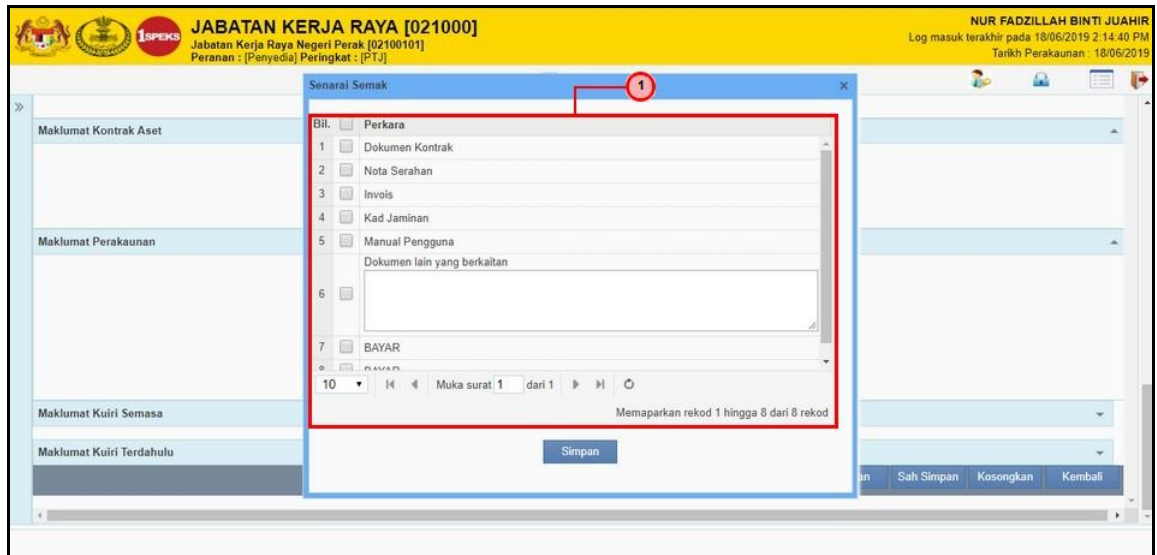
1SPEKS
JABATAN KERJA RAYA [021000]
Jabatan Kerja Raya Negeri Perak [02100101]
Peranan : [Penyedia] Peringkat : [PTJ]

NUR FADZILLAH BINTI JUAHIR
Log masuk terakhir pada 18/06/2019 2:14:40 PM
Tarikh Perakaunan : 18/06/2019

Maklumat Kontrak Aset

Maklumat Perakaunan

Maklumat Kuiri Semasa

Maklumat Kuiri Terdahulu

Senarai Semak

1

| Bil. | | Perkara |
|---|---|---|
| 1 | | Dokumen Kontrak |
| 2 | | Nota Serahan |
| 3 | | Invois |
| 4 | | Kad Jaminan |
| 5 | | Manual Pengguna |
| 6 | | Dokumen lain yang berkaitan |
| 7 | | BAYAR |
| 8 | | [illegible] |

10 Muka surat 1 dari 1

Memaparkan rekod 1 hingga 8 dari 8 rekod

Simpan

Sah Simpan Kosongkan Kembali